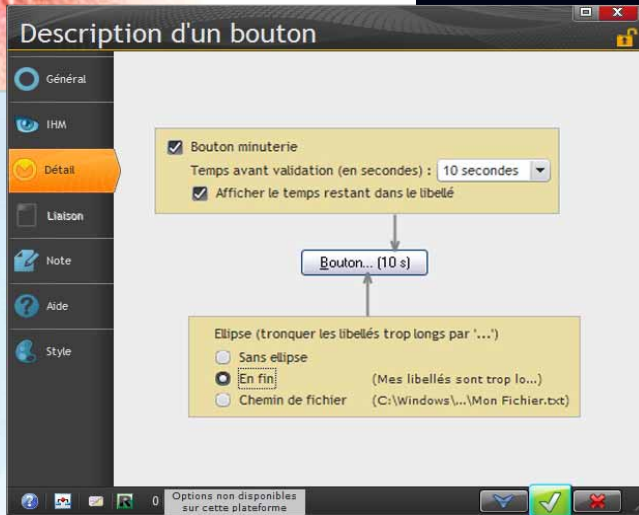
Description d'un bouton

Général
IHM
Détail
Liaison
Note
Aide
Style

Bouton minuterie
Temps avant validation (en secondes) : 10 secondes
Afficher le temps restant dans le libellé

Bouton... (10 s)

Ellipse (tronquer les libellés trop longs par '...')
Sans ellipse
En fin (Mes libellés sont trop lo...)
Chemin de fichier (C:\Windows\...\Mon Fichier.txt)

0 Options non disponibles sur cette plateforme